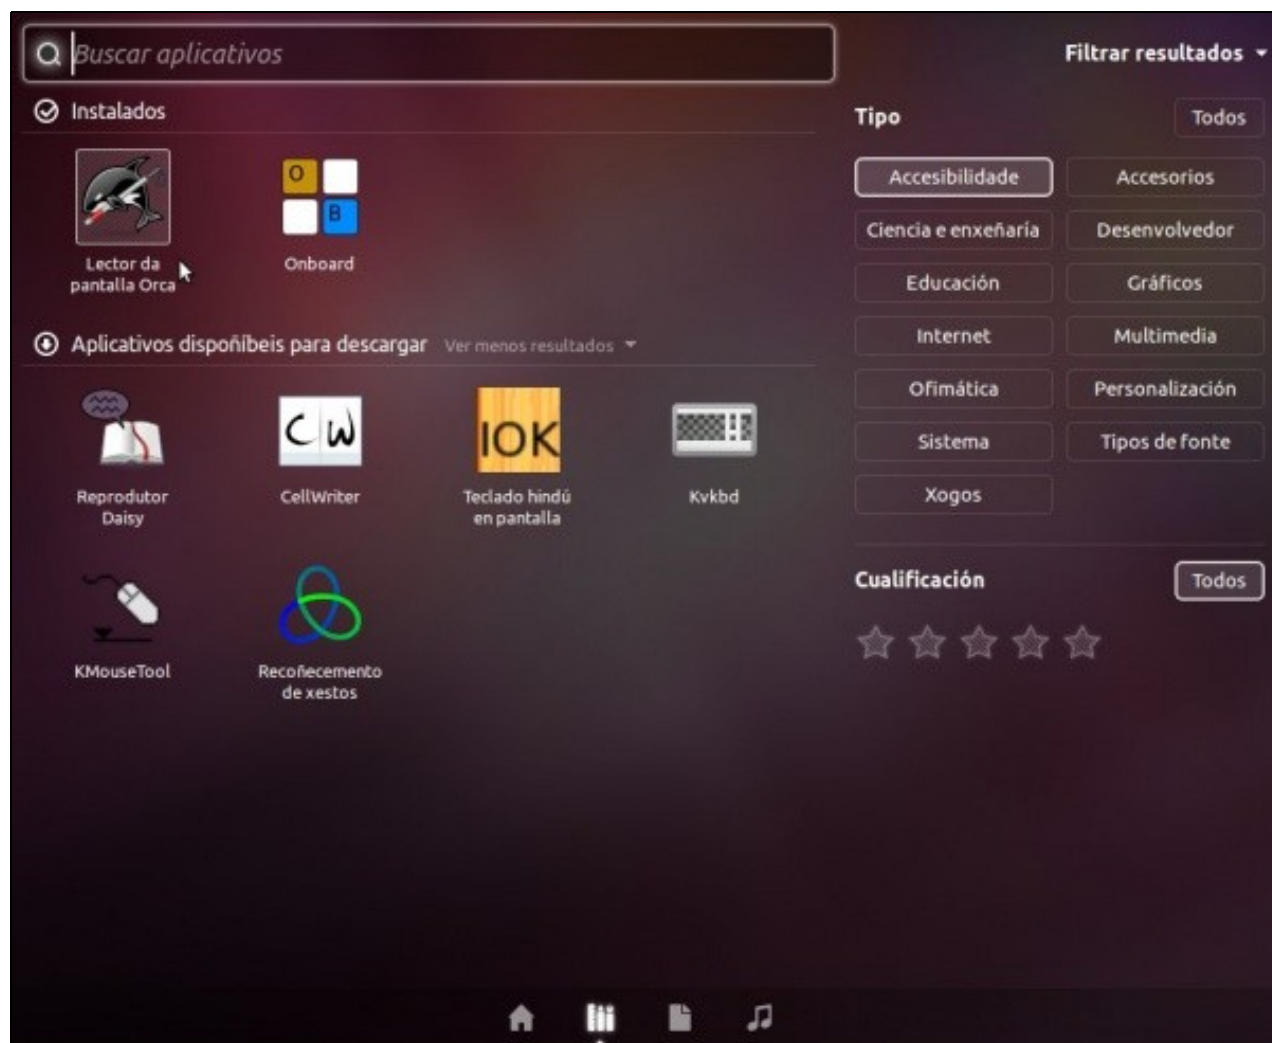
Buscar aplicativos

Filtrar resultados

Instalados

Lector da pantalla Orca

O B

Onboard

Aplicativos dispoñibeis para descargar Ver menos resultados

Reprodutor Daisy

CW

CellWriter

IOK

Teclado hindú en pantalla

Kvkbd

KMouseTool

Recoñecemento de xestos

Tipo

Todos

| Accesibilidade | Accesorios |
|---|---|
| Ciencia e enxeñaría | Desenvolvedor |
| Educación | Gráficos |
| Internet | Multimedia |
| Ofimática | Personalización |
| Sistema | Tipos de fonte |
| Xogos | |

Cualificación

Todos